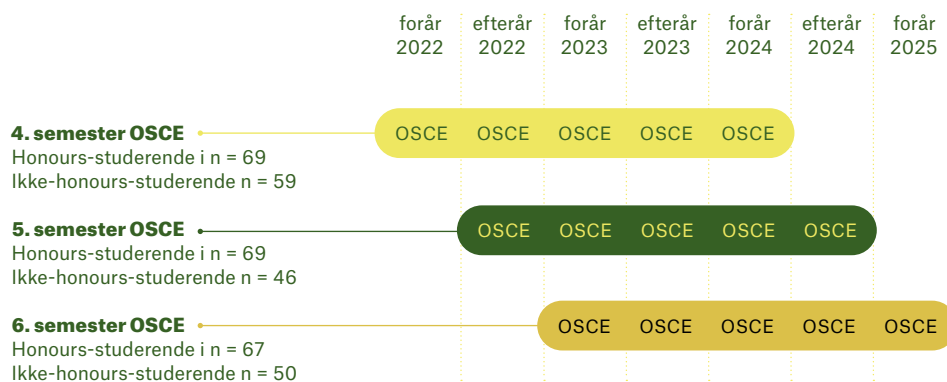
forår 2022
efterår 2022
forår 2023
efterår 2023
forår 2024
efterår 2024
forår 2025

4. semester OSCE
Honours-studerende i n = 69
Ikke-honours-studerende n = 59

OSCE OSCE OSCE OSCE OSCE

5. semester OSCE
Honours-studerende i n = 69
Ikke-honours-studerende n = 46

OSCE OSCE OSCE OSCE OSCE

6. semester OSCE
Honours-studerende i n = 67
Ikke-honours-studerende n = 50

OSCE OSCE OSCE OSCE OSCE